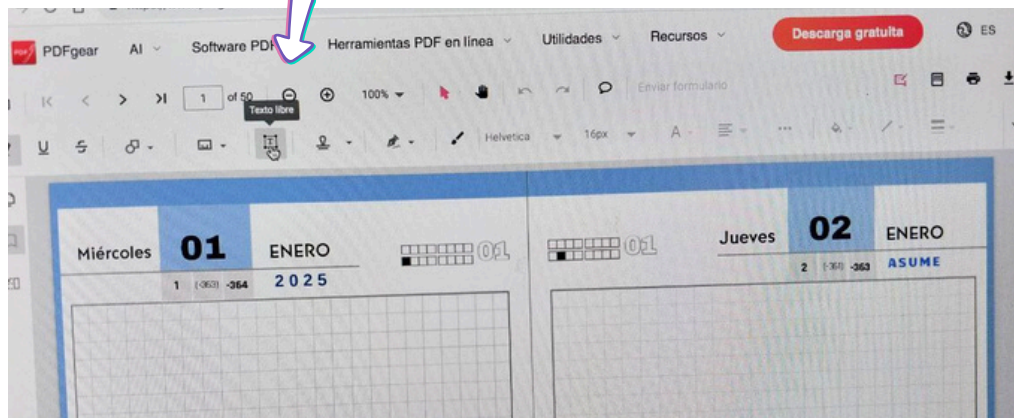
PDFgear AI Software PDF Herramientas PDF en línea Utilidades Recursos Descarga gratuita ES

1 of 50 100% Enviar formulario

Texto libre

Helvetica 16px

Miércoles 01 ENERO
1 (-363) -364 2025
01

01
Jueves 02 ENERO
2 (-36) -363 ASUME